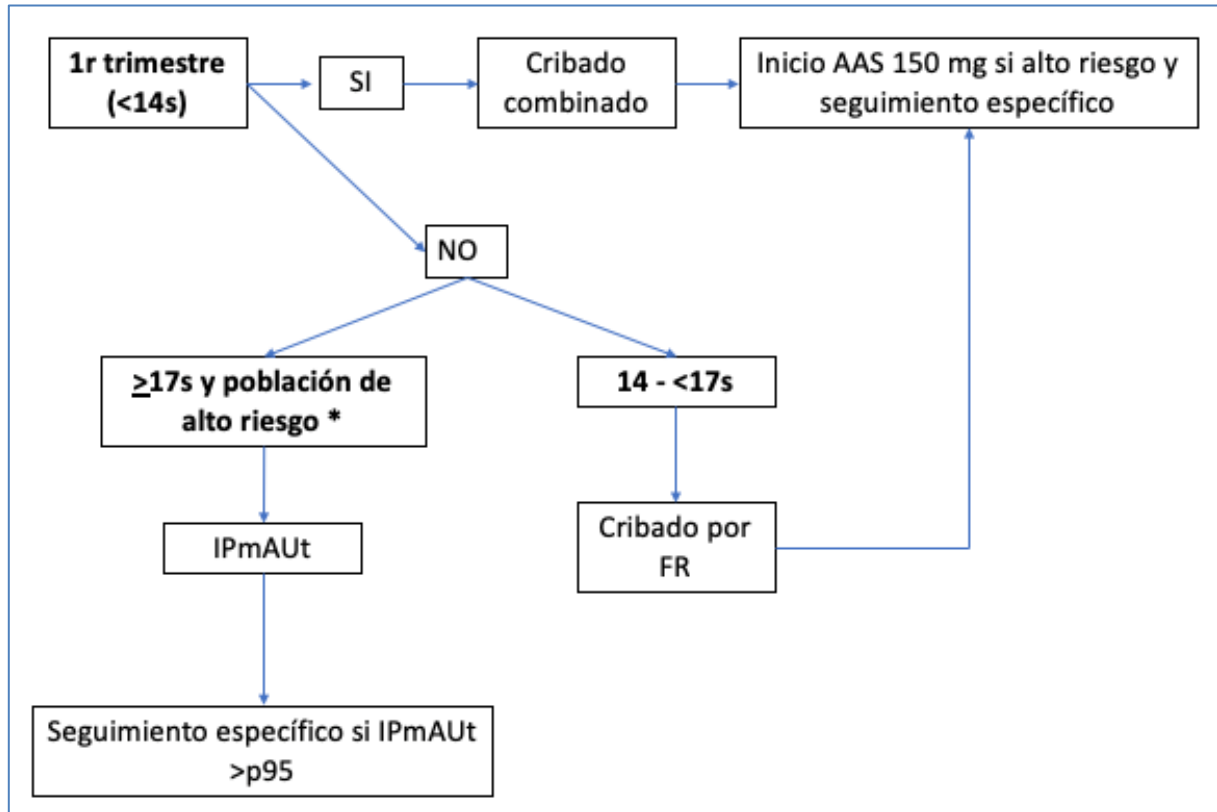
1r trimestre (<14s)

SI

Cribado combinado

Inicio AAS 150 mg si alto riesgo y seguimiento específico

NO

$\geq$17s y población de alto riesgo *

14 - <17s

IPmAUt

Cribado por FR

Seguimiento específico si IPmAUt >p95